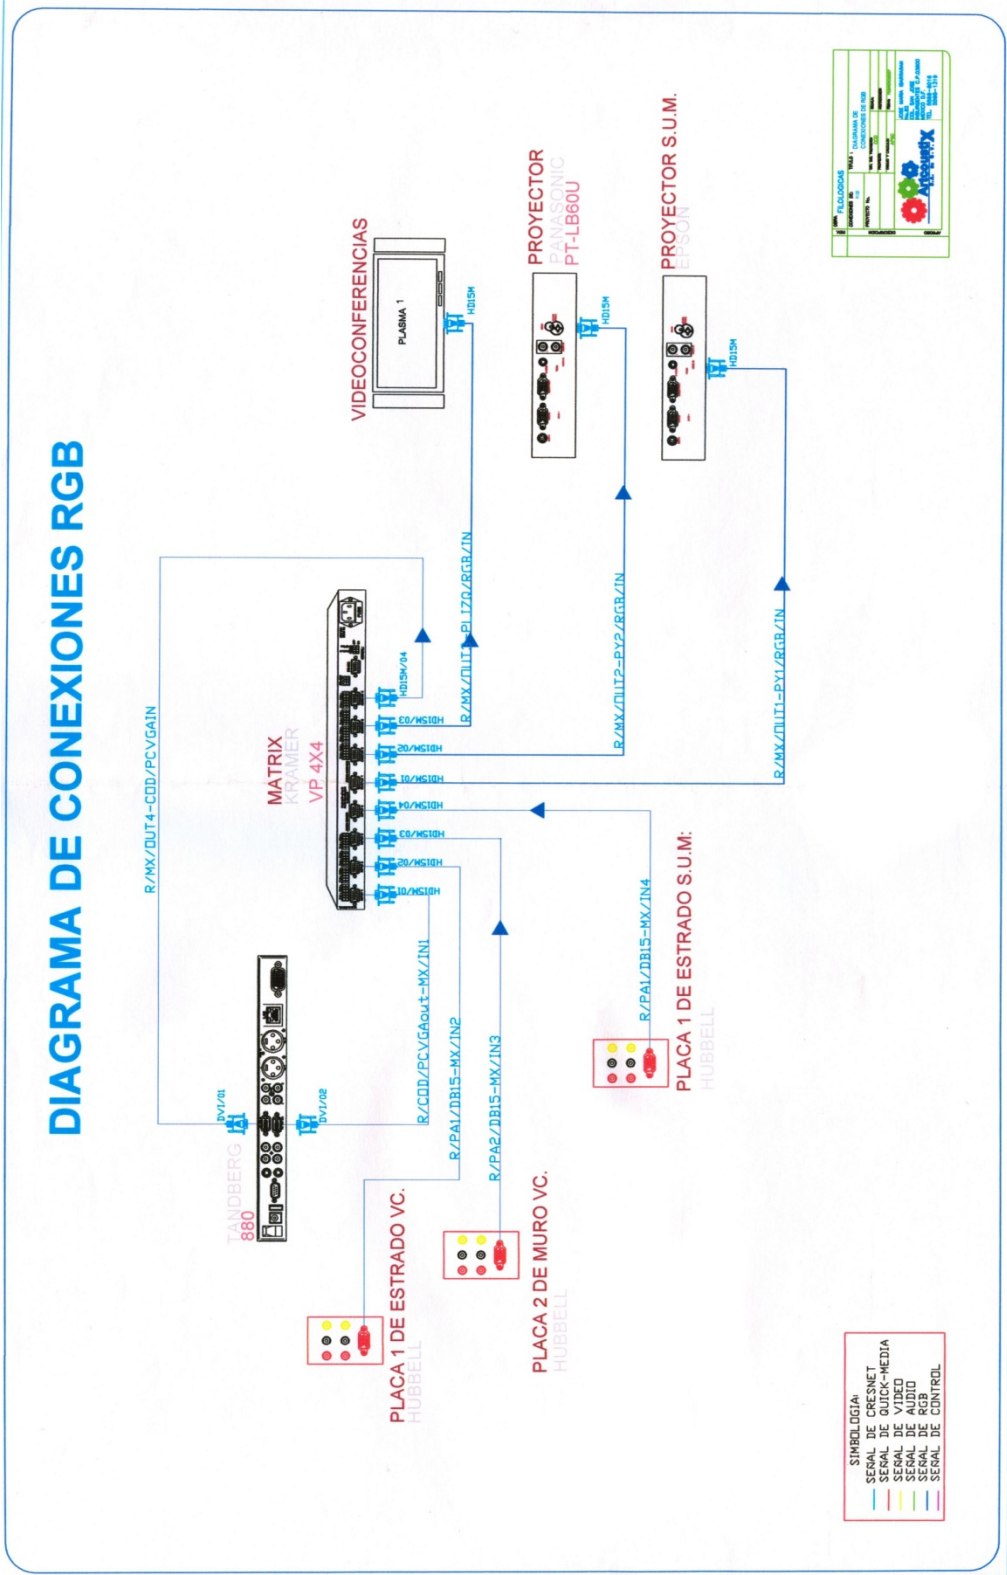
DIAGRAMA DE CONEXIONES RGB

VIDEOCONFERENCIAS
PLASMA 1
HD15M

PROYECTOR
PANASONIC
PT-LB60U
HD15M

PROYECTOR S.U.M.
EPSON
HD15M

MATRIX
KRAMER
VP 4X4

R/MX/OUT4-COD/PCVGAIN
R/MX/OUT3-PL170/RGB/IN
R/MX/OUT2-PY2/RGB/IN
R/MX/OUT1-PY1/RGB/IN

HD15M/04
HD15M/03
HD15M/02
HD15M/01
HD15M/04
HD15M/03
HD15M/02
HD15M/01

TANDBERG
880
DVI/01
DVI/02

R/COD/PCVGAout-MX/IN1
R/PA1/DB15-MX/IN2
R/PA2/DB15-MX/IN3
R/PA1/DB15-MX/IN4

PLACA 1 DE ESTRADO VC.
HUBBELL

PLACA 2 DE MURO VC.
HUBBELL

PLACA 1 DE ESTRADO S.U.M.
HUBBELL

SIMBOLOGIA:
SEÑAL DE CRESNET
SEÑAL DE QUICK-MEDIA
SEÑAL DE VIDEO
SEÑAL DE AUDIO
SEÑAL DE RGB
SEÑAL DE CONTROL

DIAGRAMA DE CONEXIONES DE RGB
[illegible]